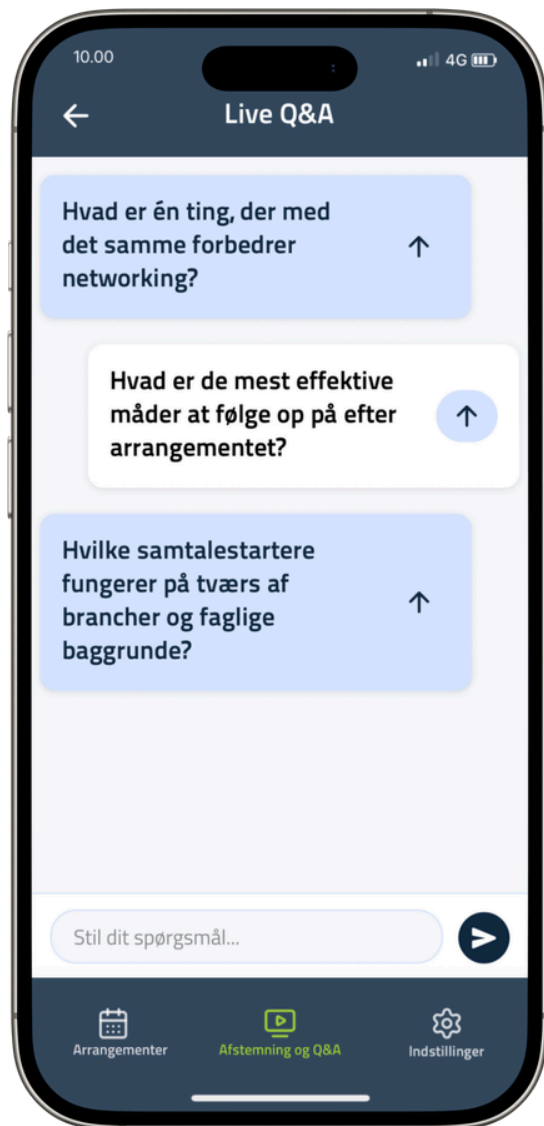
10.00

4G

Live Q&A

Hvad er én ting, der med det samme forbedrer networking?

Hvad er de mest effektive måder at følge op på efter arrangementet?

Hvilke samtalestartere fungerer på tværs af brancher og faglige baggrunde?

Stil dit spørgsmål...

Arrangementer

Afstemning og Q&A

Indstillinger